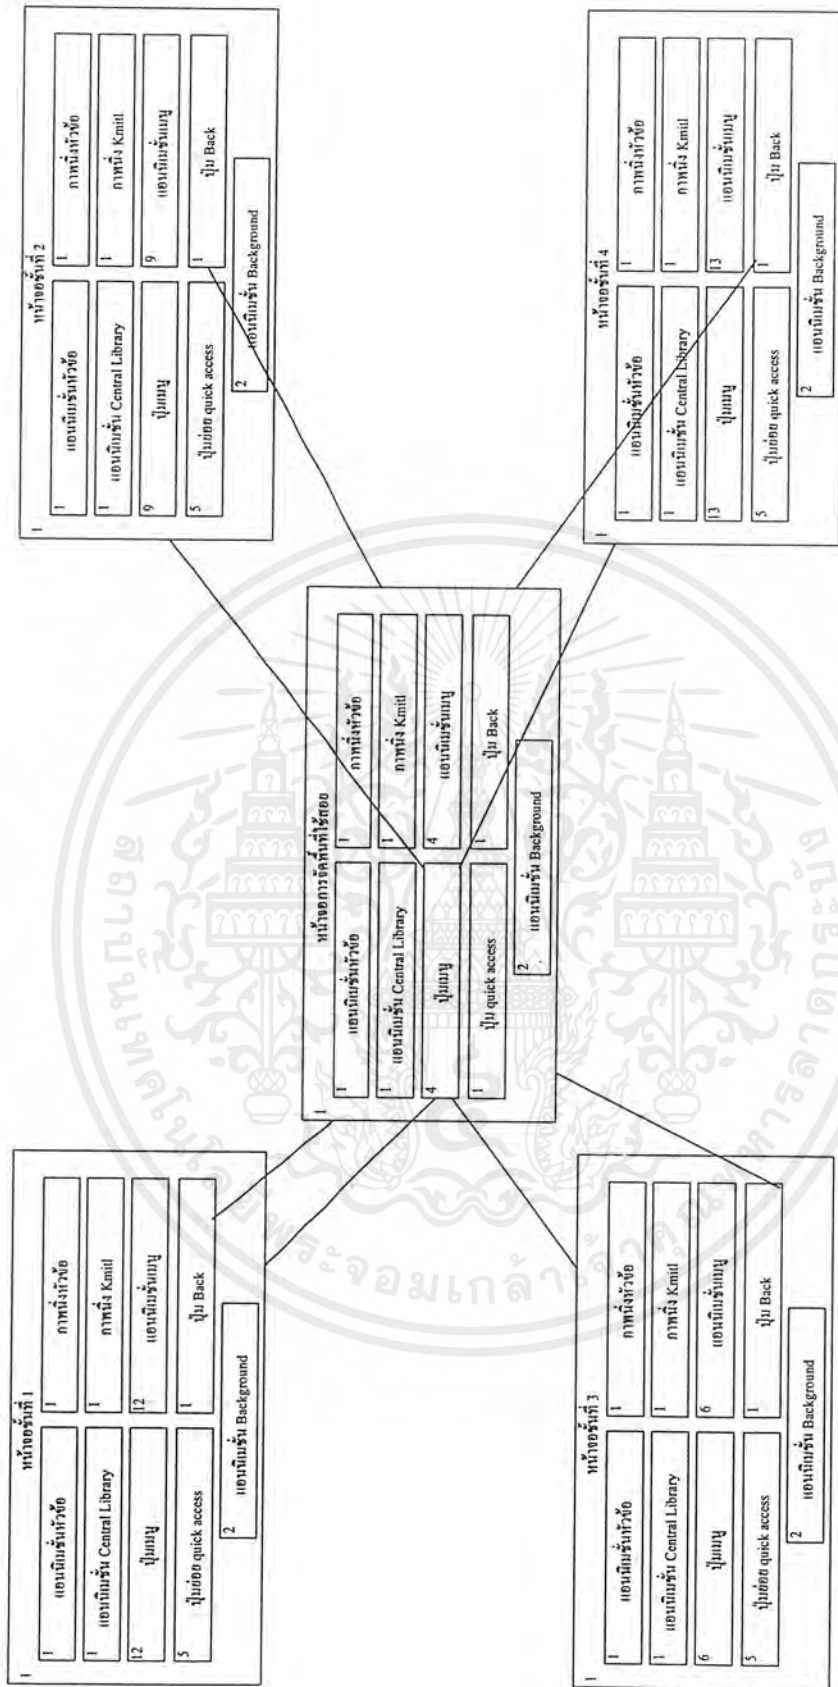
1
หน้าจอชั้นที่ 2
1
แอนนิเมชั่นหัวข้อ
1
ภาพนิ่งหัวข้อ
1
แอนนิเมชั่น Central Library
1
ภาพนิ่ง Kmitl
9
ปุ่มเมนู
9
แอนนิเมชั่นเมนู
5
ปุ่มย่อย quick access
1
ปุ่ม Back
2
แอนนิเมชั่น Background

1
หน้าจอชั้นที่ 4
1
แอนนิเมชั่นหัวข้อ
1
ภาพนิ่งหัวข้อ
1
แอนนิเมชั่น Central Library
1
ภาพนิ่ง Kmitl
13
ปุ่มเมนู
13
แอนนิเมชั่นเมนู
5
ปุ่มย่อย quick access
1
ปุ่ม Back
2
แอนนิเมชั่น Background

1
หน้าจอการจัดพื้นที่ใช้สอย
1
แอนนิเมชั่นหัวข้อ
1
ภาพนิ่งหัวข้อ
1
แอนนิเมชั่น Central Library
1
ภาพนิ่ง Kmitl
4
ปุ่มเมนู
4
แอนนิเมชั่นเมนู
1
ปุ่ม quick access
1
ปุ่ม Back
2
แอนนิเมชั่น Background

1
หน้าจอชั้นที่ 1
1
แอนนิเมชั่นหัวข้อ
1
ภาพนิ่งหัวข้อ
1
แอนนิเมชั่น Central Library
1
ภาพนิ่ง Kmitl
12
ปุ่มเมนู
12
แอนนิเมชั่นเมนู
5
ปุ่มย่อย quick access
1
ปุ่ม Back
2
แอนนิเมชั่น Background

1
หน้าจอชั้นที่ 3
1
แอนนิเมชั่นหัวข้อ
1
ภาพนิ่งหัวข้อ
1
แอนนิเมชั่น Central Library
1
ภาพนิ่ง Kmitl
6
ปุ่มเมนู
6
แอนนิเมชั่นเมนู
5
ปุ่มย่อย quick access
1
ปุ่ม Back
2
แอนนิเมชั่น Background

สถาบันเทคโนโลยีพระจอมเกล้าเจ้าคุณทหารลาดกระบัง